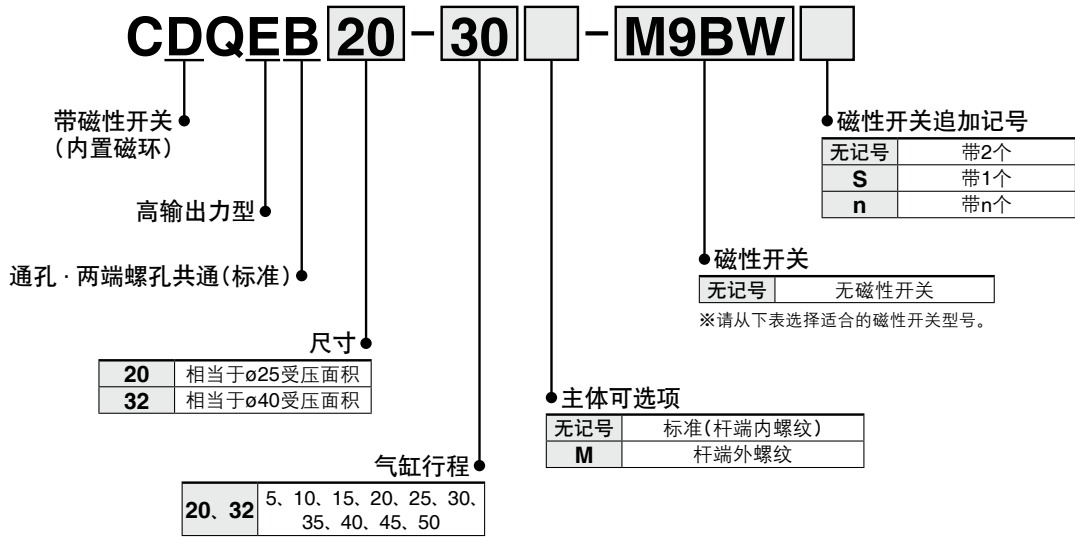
CDQEB 20 - 30 - M9BW

带磁性开关
(内置磁环)

高输出力型

通孔 · 两端螺孔共通(标准)

尺寸

| 20 | 相当于ø25受压面积 |
|---|---|
| 32 | 相当于ø40受压面积 |

气缸行程

| 20、32 | 5、10、15、20、25、30、35、40、45、50 |
|---|---|

主体可选项

| 无记号 | 标准(杆端内螺纹) |
|---|---|
| M | 杆端外螺纹 |

磁性开关

| 无记号 | 无磁性开关 |
|---|---|

※请从下表选择适合的磁性开关型号。

磁性开关追加记号

| 无记号 | 带2个 |
|---|---|
| S | 带1个 |
| n | 带n个 |